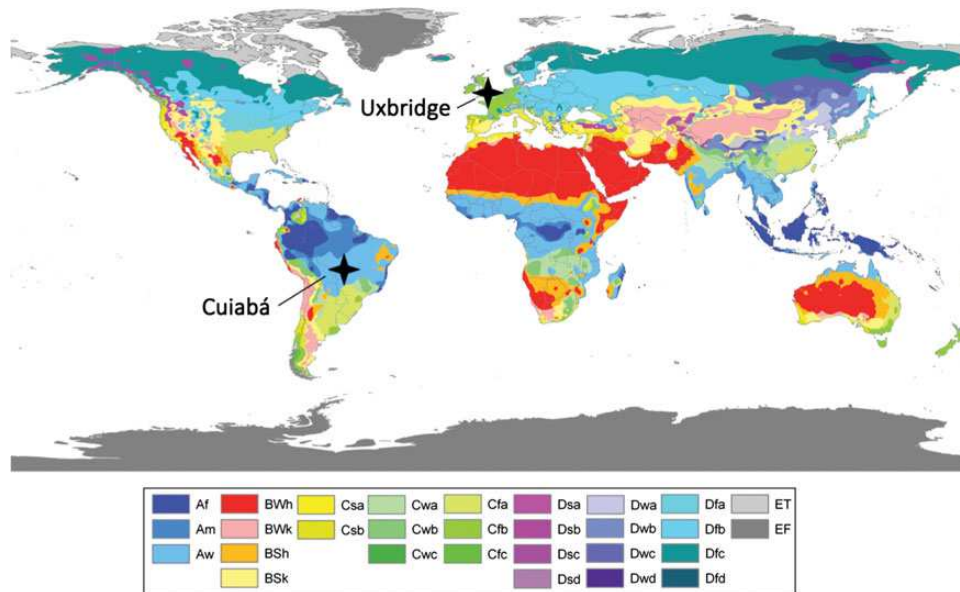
Uxbridge

Cuiabá

| Af | BWh | Csa | Cwa | Cfa | Dsa | Dwa | Dfa | ET |
|---|---|---|---|---|---|---|---|---|
| Am | BWk | Csb | Cwb | Cfb | Dsb | Dwb | Dfb | EF |
| Aw | BSh | | Cwc | Cfc | Dsc | Dwc | Dfc | |
| | BSk | | | | Dsd | Dwd | Dfd | |